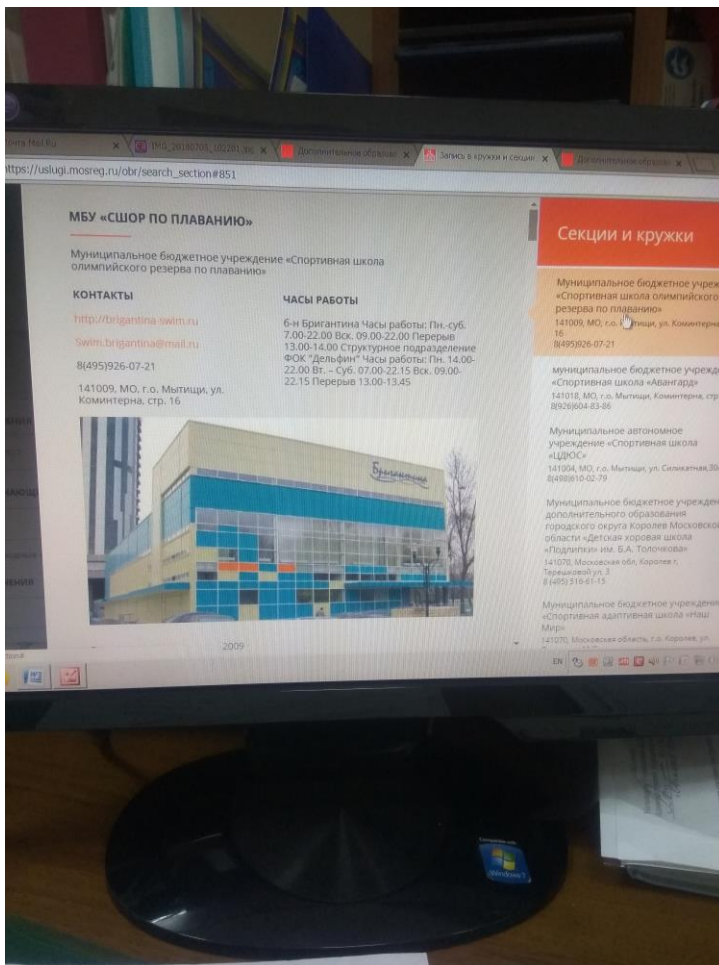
Почта Mail.Ru | IMG_20180703_102201.jp | Дополнительное образо | Запись в кружки и секции | Дополнительное образо

https://uslugi.mosreg.ru/obr/search_section#851

МБУ «СШОР ПО ПЛАВАНИЮ»

Муниципальное бюджетное учреждение «Спортивная школа олимпийского резерва по плаванию»

КОНТАКТЫ

http://brigantina-swim.ru

Swim.brigantina@mail.ru

8(495)926-07-21

141009, МО, г.о. Мытищи, ул. Коминтерна, стр. 16

ЧАСЫ РАБОТЫ

6-н Бригантина Часы работы: Пн.-суб. 7.00-22.00 Вск. 09.00-22.00 Перерыв 13.00-14.00 Структурное подразделение ФОК "Дельфин" Часы работы: Пн. 14.00-22.00 Вт. – Суб. 07.00-22.15 Вск. 09.00-22.15 Перерыв 13.00-13.45

Бригантина

2009

Секции и кружки

Муниципальное бюджетное учреж «Спортивная школа олимпийского резерва по плаванию»
141009, МО, г.о. Мытищи, ул. Коминтерна, 16
8(495)926-07-21

Муниципальное бюджетное учрежд «Спортивная школа «Авангард»
141018, МО, г.о. Мытищи, Коминтерна, стр
8(926)604-83-86

Муниципальное автономное учреждение «Спортивная школа «ЦДЮС»
141004, МО, г.о. Мытищи, ул. Силикатная,30
8(498)610-02-79

Муниципальное бюджетное учрежден дополнительного образования городского округа Королев Московской области «Детская хоровая школа «Подлипки» им. Б.А. Толочкова»
141070, Московская обл, Королев г, Терешковой ул, 3
8 (495) 516-61-15

Муниципальное бюджетное учреждени «Спортивная адаптивная школа «Наш Мир»
141070, Московская область, г.о. Королев, ул. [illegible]

EN

Windows 7